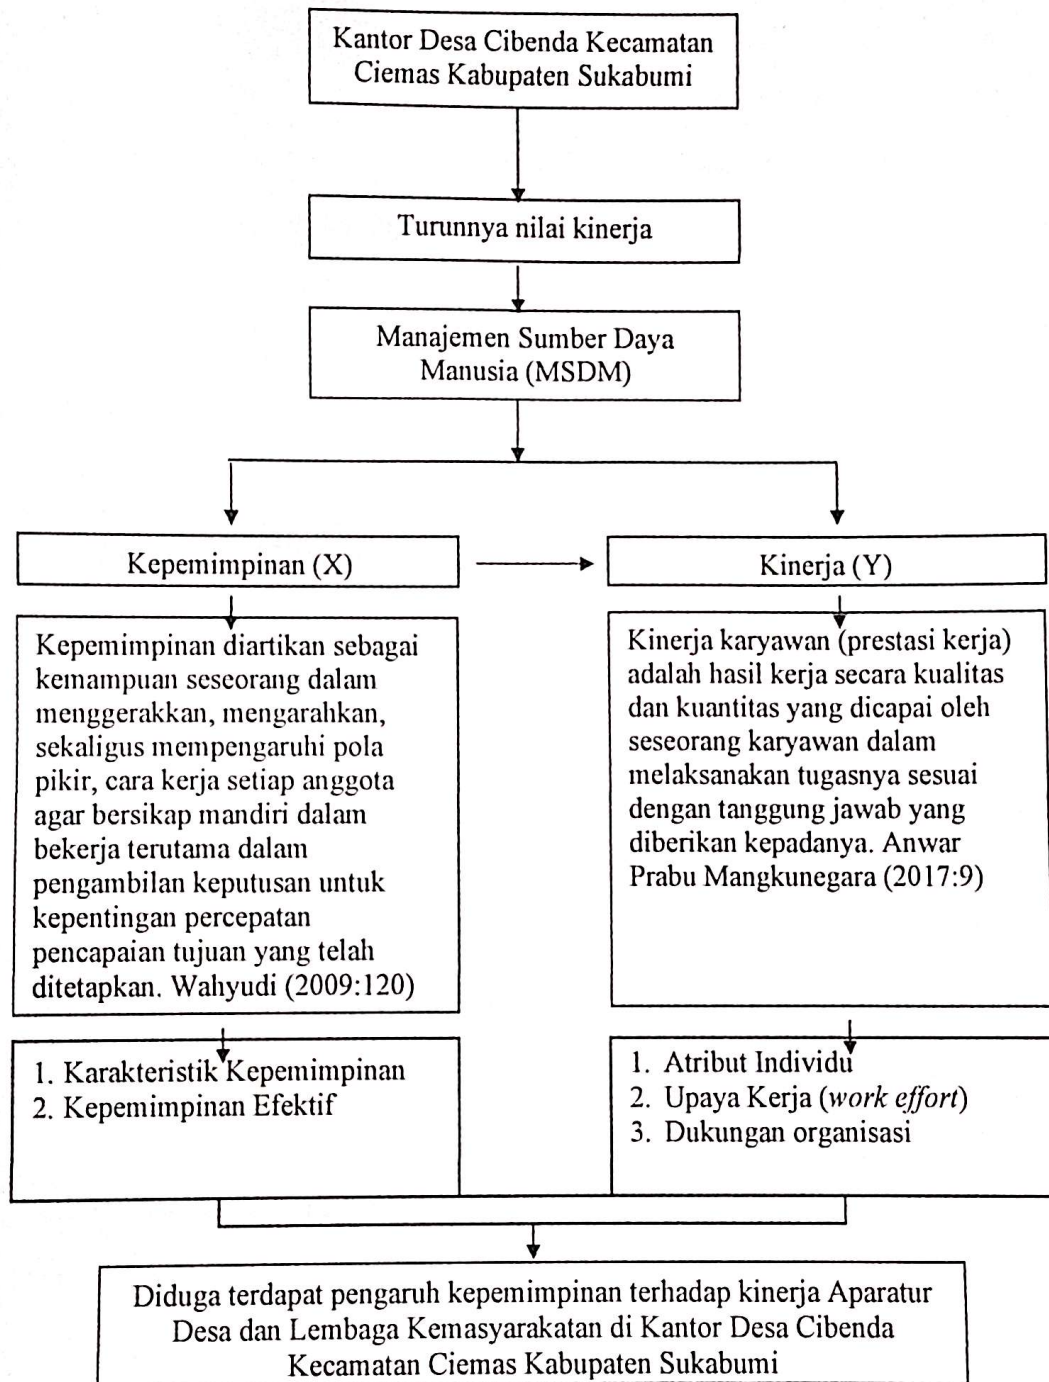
Kantor Desa Cibenda Kecamatan Ciemas Kabupaten Sukabumi

Turunnya nilai kinerja

Manajemen Sumber Daya Manusia (MSDM)

Kepemimpinan (X)

Kinerja (Y)

Kepemimpinan diartikan sebagai kemampuan seseorang dalam menggerakkan, mengarahkan, sekaligus mempengaruhi pola pikir, cara kerja setiap anggota agar bersikap mandiri dalam bekerja terutama dalam pengambilan keputusan untuk kepentingan percepatan pencapaian tujuan yang telah ditetapkan. Wahyudi (2009:120)

Kinerja karyawan (prestasi kerja) adalah hasil kerja secara kualitas dan kuantitas yang dicapai oleh seseorang karyawan dalam melaksanakan tugasnya sesuai dengan tanggung jawab yang diberikan kepadanya. Anwar Prabu Mangkunegara (2017:9)

1. Karakteristik Kepemimpinan
2. Kepemimpinan Efektif

1. Atribut Individu
2. Upaya Kerja (*work effort*)
3. Dukungan organisasi

Diduga terdapat pengaruh kepemimpinan terhadap kinerja Aparatur Desa dan Lembaga Kemasyarakatan di Kantor Desa Cibenda Kecamatan Ciemas Kabupaten Sukabumi